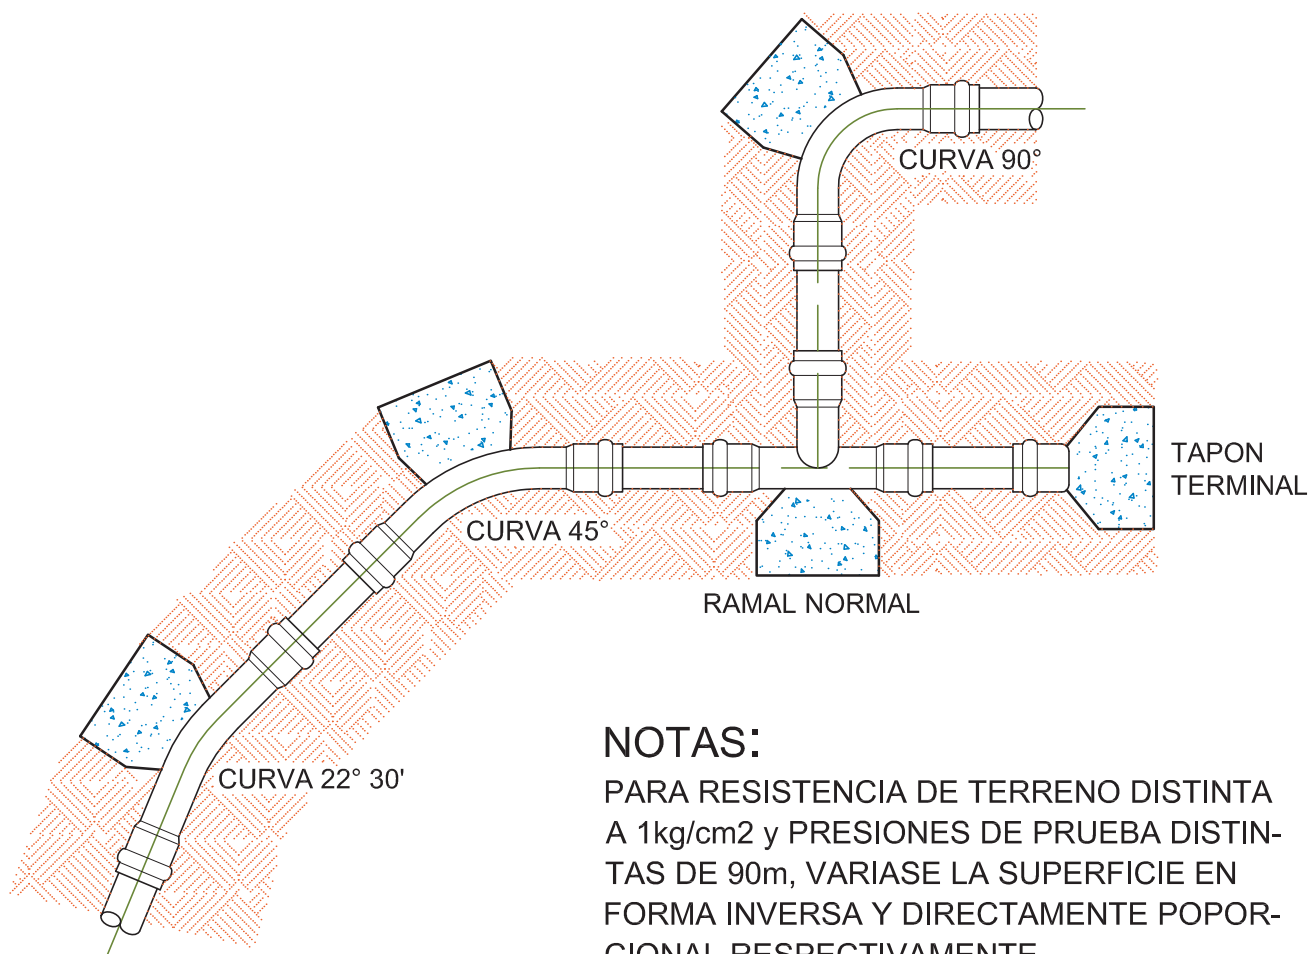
CURVA 90°

TAPON TERMINAL

CURVA 45°

RAMAL NORMAL

CURVA 22° 30'

NOTAS:

PARA RESISTENCIA DE TERRENO DISTINTA A 1kg/cm2 y PRESIONES DE PRUEBA DISTINTAS DE 90m, VARIASE LA SUPERFICIE EN FORMA INVERSA Y DIRECTAMENTE POPORCIONAL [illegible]